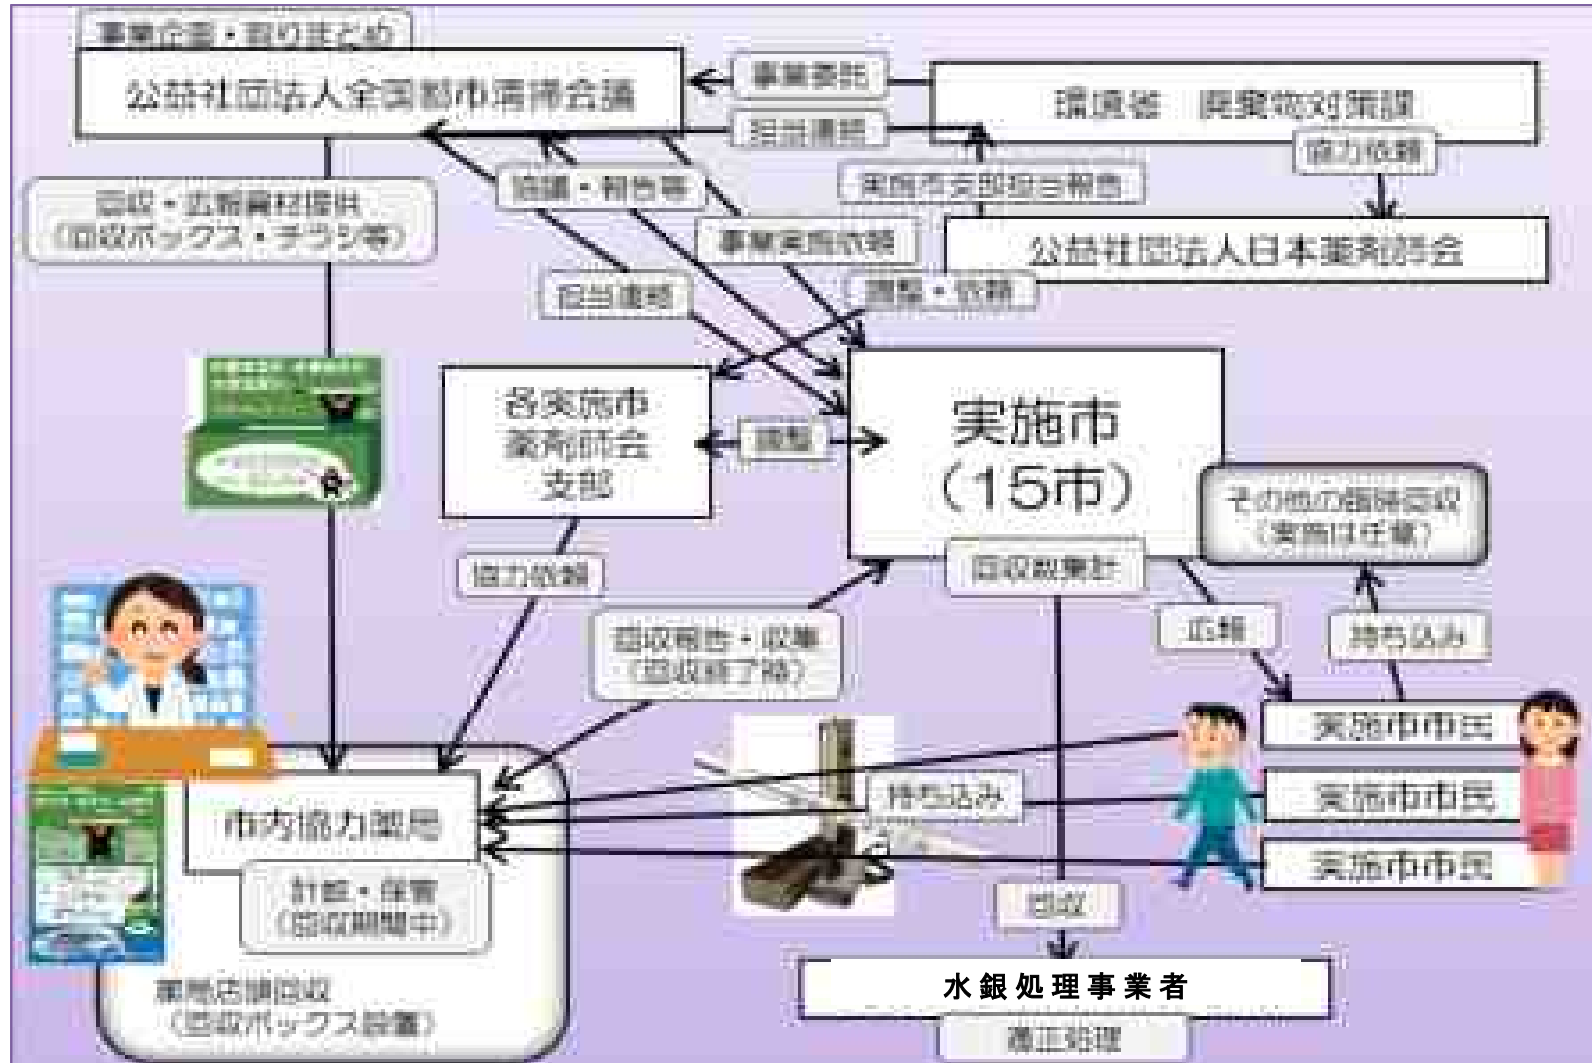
事業企画・取りまとめ

公益社団法人全国都市清掃会議

事業委託

環境省　廃棄物対策課

担当連絡

協力依頼

回収・広報資材提供
（回収ボックス・チラシ等）

協議・報告等

実施市支部担当報告

事業実施依頼

公益社団法人日本薬剤師会

担当連絡

調整・依頼

各実施市
薬剤師会
支部

調整

実施市
（15市）

その他の拠点回収
（実施は任意）

回収数集計

協力依頼

回収報告・収集
（回収終了時）

広報

持ち込み

実施市市民

持ち込み

実施市市民

市内協力薬局

実施市市民

計量・保管
（回収期間中）

回収

薬局店頭回収
（回収ボックス設置）

水銀処理事業者

適正処理